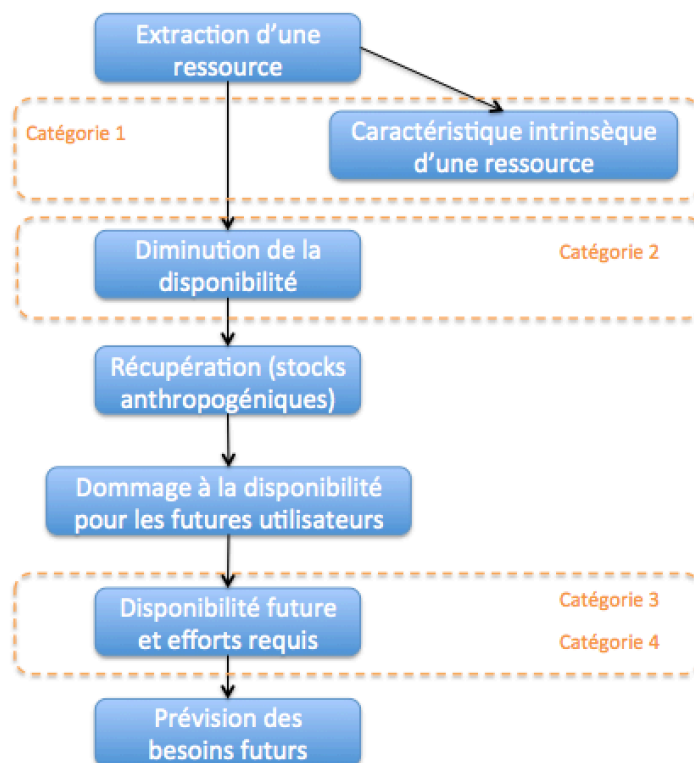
Extraction d'une ressource

Catégorie 1

Caractéristique intrinsèque d'une ressource

Diminution de la disponibilité

Catégorie 2

Récupération (stocks anthropogéniques)

Dommage à la disponibilité pour les futures utilisateurs

Disponibilité future et efforts requis

Catégorie 3

Catégorie 4

Prévision des besoins futurs